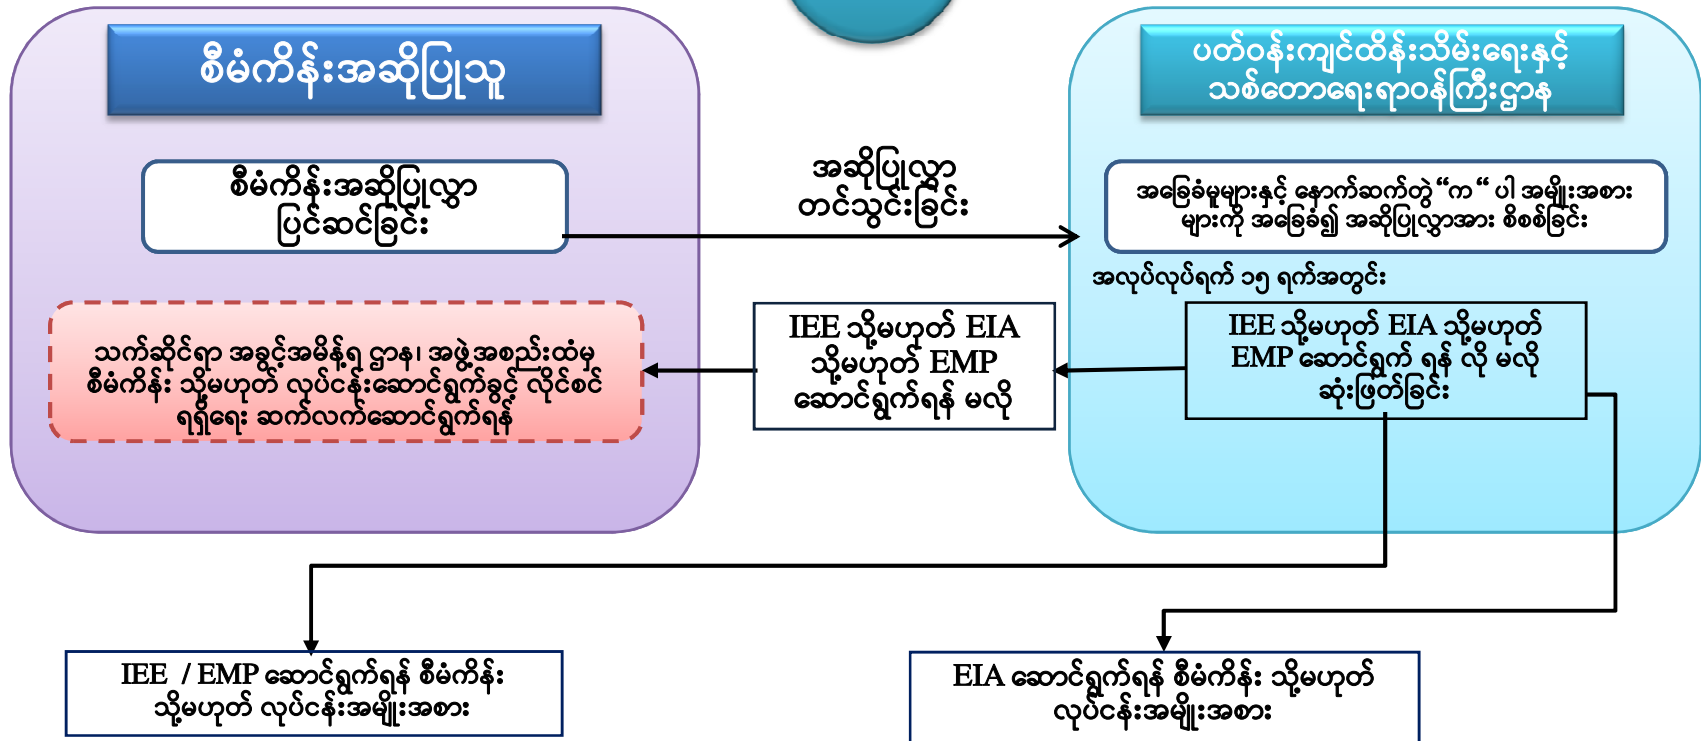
စီမံကိန်းအဆိုပြုသူ

ပတ်ဝန်းကျင်ထိန်းသိမ်းရေးနှင့် သစ်တောရေးရာဝန်ကြီးဌာန

စီမံကိန်းအဆိုပြုလွှာ ပြင်ဆင်ခြင်း

အဆိုပြုလွှာ တင်သွင်းခြင်း

အခြေခံမှုများနှင့် နောက်ဆက်တွဲ “က “ ပါ အမျိုးအစားများကို အခြေခံ၍ အဆိုပြုလွှာအား စိစစ်ခြင်း

အလုပ်လုပ်ရက် ၁၅ ရက်အတွင်း

သက်ဆိုင်ရာ အခွင့်အမိန့်ရှိ ဌာန၊ အဖွဲ့အစည်းထံမှ စီမံကိန်း သို့မဟုတ် လုပ်ငန်းဆောင်ရွက်ခွင့် လိုင်စင် ရရှိရေး ဆက်လက်ဆောင်ရွက်ရန်

IEE သို့မဟုတ် EIA သို့မဟုတ် EMP ဆောင်ရွက်ရန် မလို

IEE သို့မဟုတ် EIA သို့မဟုတ် EMP ဆောင်ရွက် ရန် လို မလို ဆုံးဖြတ်ခြင်း

IEE / EMP ဆောင်ရွက်ရန် စီမံကိန်း သို့မဟုတ် လုပ်ငန်းအမျိုးအစား

EIA ဆောင်ရွက်ရန် စီမံကိန်း သို့မဟုတ် လုပ်ငန်းအမျိုးအစား